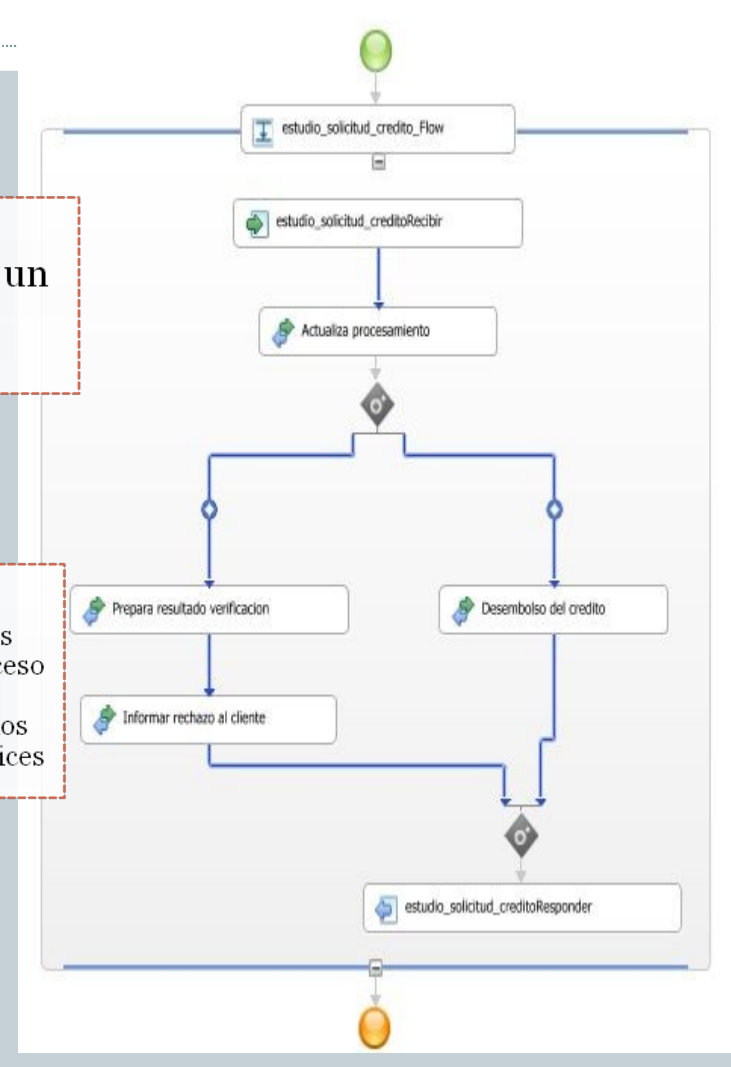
....

un

s
eso
os
ices

estudio_solicitud_credito_Flow

estudio_solicitud_creditoRecibir

Actualiza procesamiento

Prepara resultado verificacion

Desembolso del credito

Informar rechazo al cliente

estudio_solicitud_creditoResponder